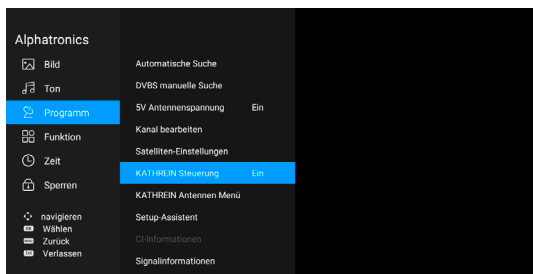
Alphatronics

Bild
Ton
Programm
Funktion
Zeit
Sperren

navigieren
OK Wählen
Zurück
EXIT Verlassen

Automatische Suche
DVBS manuelle Suche
5V Antennenspannung Ein
Kanal bearbeiten
Satelliten-Einstellungen
KATHREIN Steuerung Ein
KATHREIN Antennen Menü
Setup-Assistent
CI-Informationen
Signalinformationen